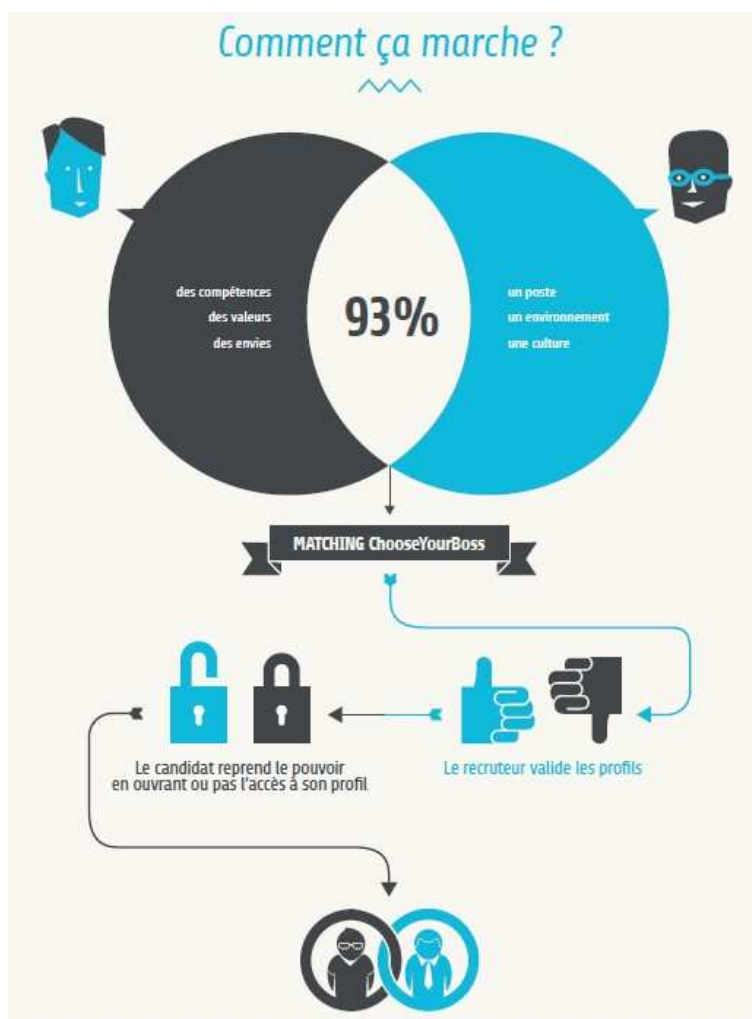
Comment ça marche ?

des compétences
des valeurs
des envies

93%

un poste
un environnement
une culture

MATCHING ChooseYourBoss

Le candidat reprend le pouvoir en ouvrant ou pas l'accès à son profil

Le recruteur valide les profils